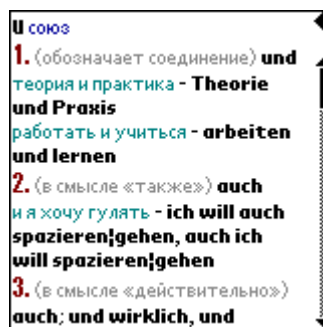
И союз
1. (обозначает соединение) und
теория и практика - Theorie und Praxis
работать и учиться - arbeiten und lernen
2. (в смысле «также») auch
и я хочу гулять - ich will auch spazieren¦gehen, auch ich will spazieren¦gehen
3. (в смысле «действительно»)
auch; und wirklich, und